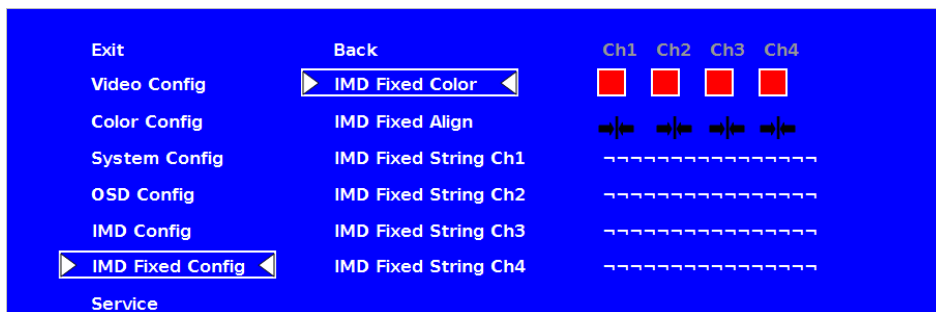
Exit
Video Config
Color Config
System Config
OSD Config
IMD Config
IMD Fixed Config
Service

Back
IMD Fixed Color
IMD Fixed Align
IMD Fixed String Ch1
IMD Fixed String Ch2
IMD Fixed String Ch3
IMD Fixed String Ch4

Ch1 Ch2 Ch3 Ch4

¬¬¬¬¬¬¬¬¬¬¬¬¬¬¬¬
¬¬¬¬¬¬¬¬¬¬¬¬¬¬¬¬
¬¬¬¬¬¬¬¬¬¬¬¬¬¬¬¬
¬¬¬¬¬¬¬¬¬¬¬¬¬¬¬¬